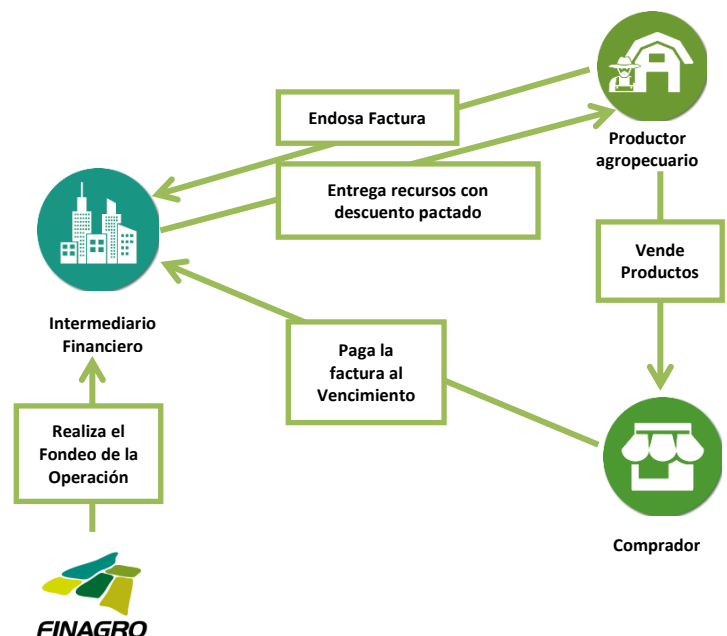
Endosa Factura

Productor agropecuario

Entrega recursos con descuento pactado

Vende Productos

Intermediario Financiero

Paga la factura al Vencimiento

Realiza el Fondeo de la Operación

Comprador

FINAGRO